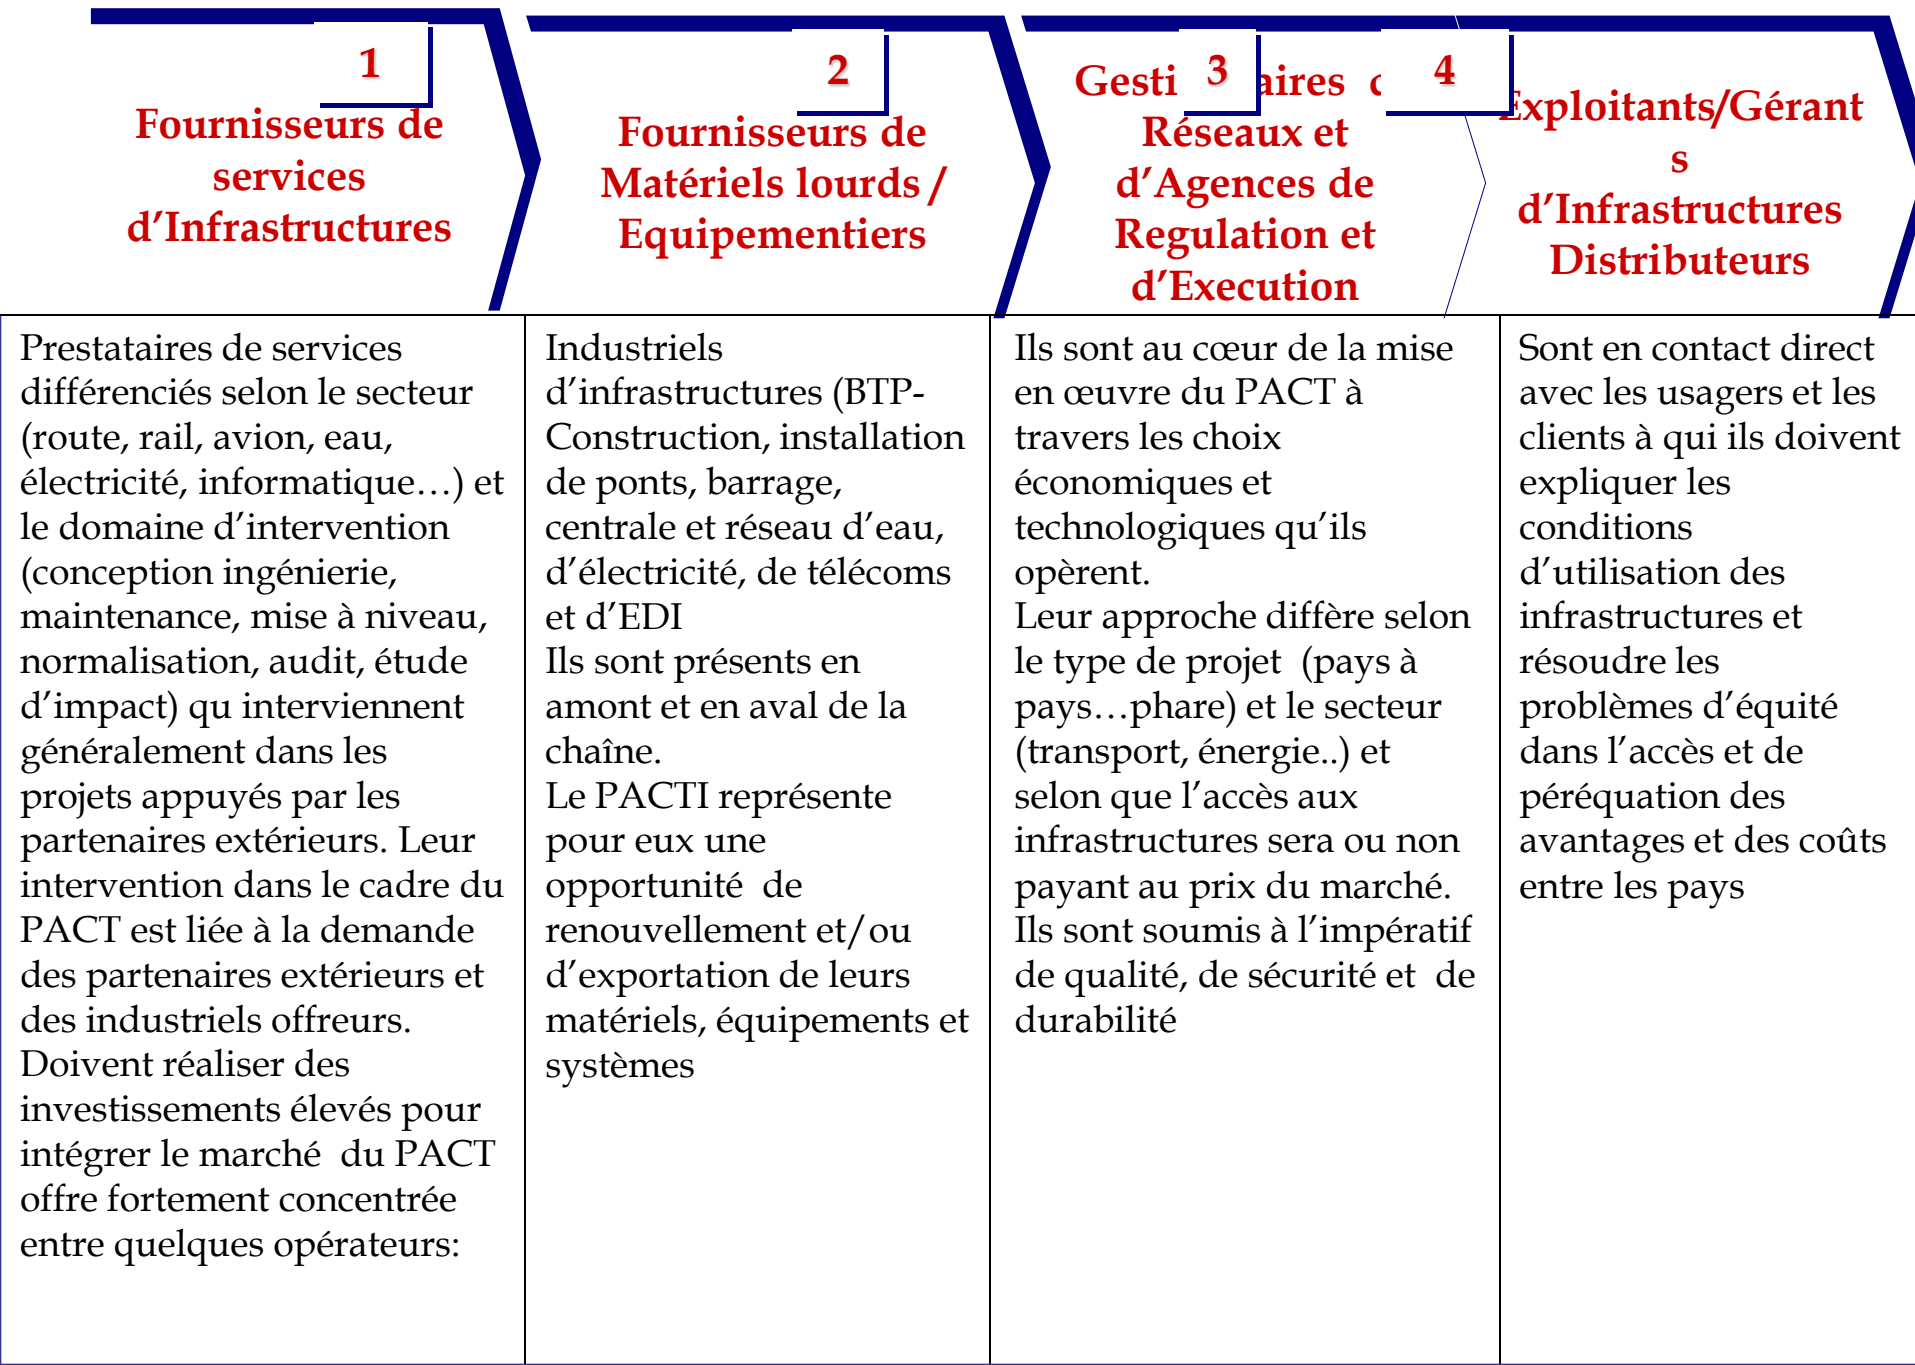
| 1 Fournisseurs de services d'Infrastructures | 2 Fournisseurs de Matériels lourds / Equipementiers | Gesti 3 aires ( 4 Réseaux et d'Agences de Regulation et d'Execution | Exploitants/Gérant s d'Infrastructures Distributeurs |
|---|---|---|---|
| Prestataires de services différenciés selon le secteur (route, rail, avion, eau, électricité, informatique…) et le domaine d'intervention (conception ingénierie, maintenance, mise à niveau, normalisation, audit, étude d'impact) qu interviennent généralement dans les projets appuyés par les partenaires extérieurs. Leur intervention dans le cadre du PACT est liée à la demande des partenaires extérieurs et des industriels offreurs. Doivent réaliser des investissements élevés pour intégrer le marché du PACT offre fortement concentrée entre quelques opérateurs: | Industriels d'infrastructures (BTP-Construction, installation de ponts, barrage, centrale et réseau d'eau, d'électricité, de télécoms et d'EDI Ils sont présents en amont et en aval de la chaîne. Le PACTI représente pour eux une opportunité de renouvellement et/ou d'exportation de leurs matériels, équipements et systèmes | Ils sont au cœur de la mise en œuvre du PACT à travers les choix économiques et technologiques qu'ils opèrent. Leur approche diffère selon le type de projet (pays à pays…phare) et le secteur (transport, énergie..) et selon que l'accès aux infrastructures sera ou non payant au prix du marché. Ils sont soumis à l'impératif de qualité, de sécurité et de durabilité | Sont en contact direct avec les usagers et les clients à qui ils doivent expliquer les conditions d'utilisation des infrastructures et résoudre les problèmes d'équité dans l'accès et de péréquation des avantages et des coûts entre les pays |